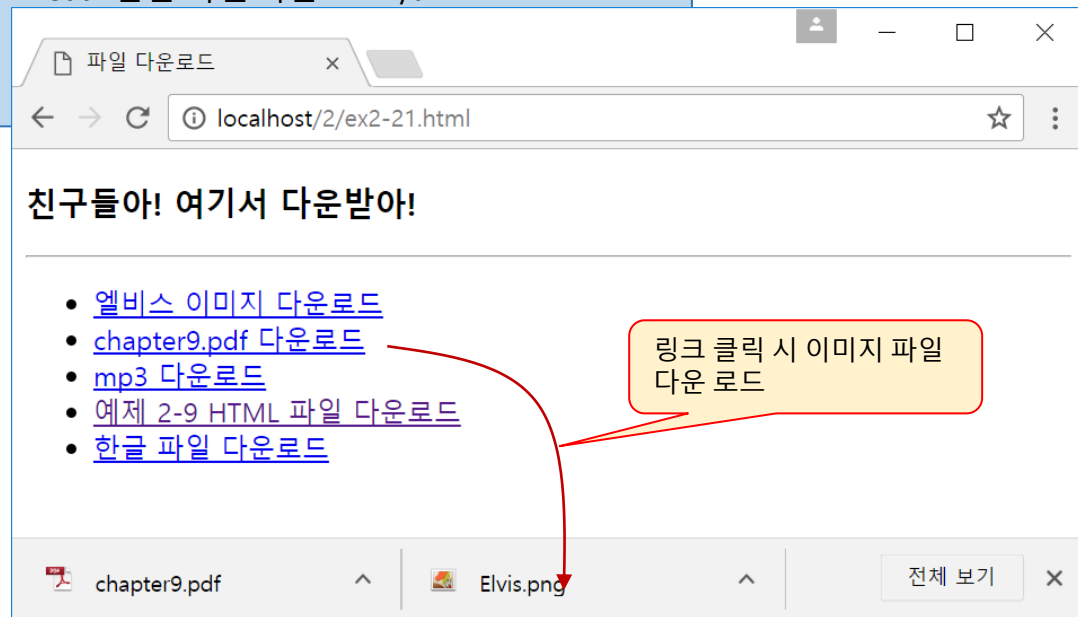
파일 다운로드

localhost/2/ex2-21.html

친구들아! 여기서 다운받아!

- 엘비스 이미지 다운로드
- chapter9.pdf 다운로드
- mp3 다운로드
- 예제 2-9 HTML 파일 다운로드
- 한글 파일 다운로드

링크 클릭 시 이미지 파일 다운 로드

chapter9.pdf

Elvis.png

전체 보기